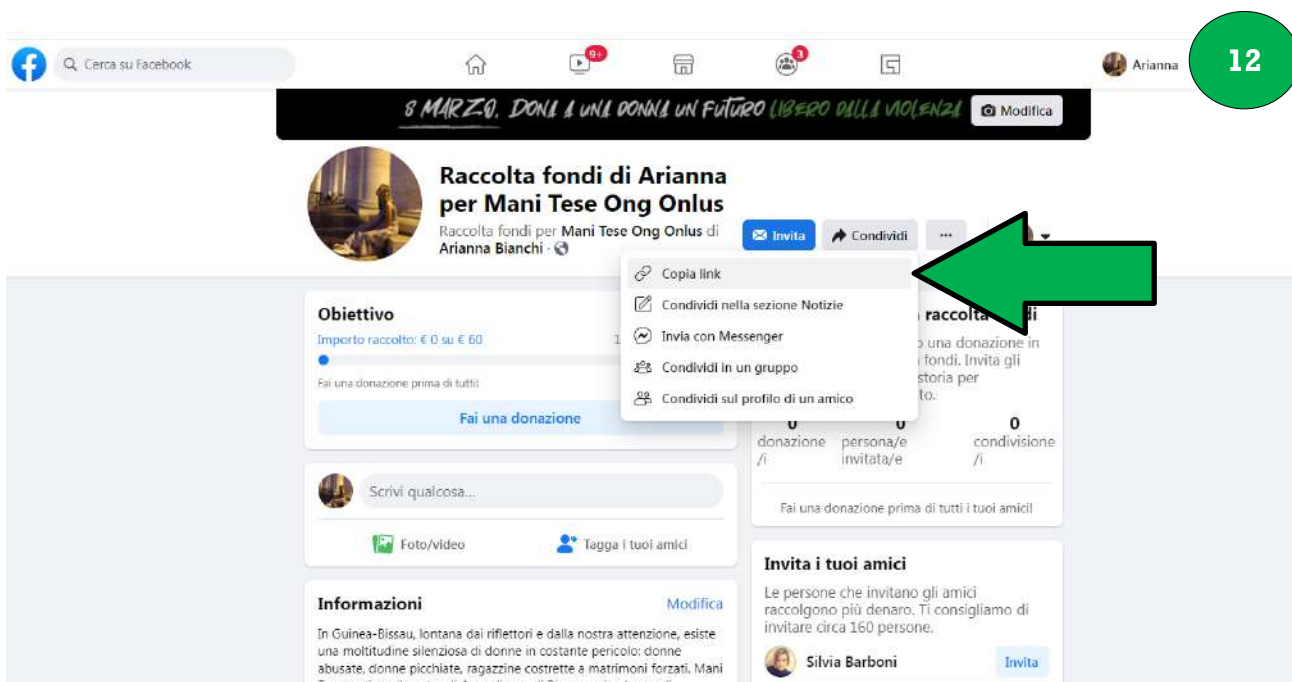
Cerca su Facebook

9+

3

Arianna

12

8 MARZO. DONA A UNA DONNA UN FUTURO LIBERO DALLA VIOLENZA

Modifica

Raccolta fondi di Arianna per Mani Tese Ong Onlus

Raccolta fondi per Mani Tese Ong Onlus di Arianna Bianchi ·

Invita

Condividi

···

Copia link

Condividi nella sezione Notizie

Invia con Messenger

Condividi in un gruppo

Condividi sul profilo di un amico

Obiettivo

Importo raccolto: € 0 su € 60

1

Fai una donazione prima di tutti

Fai una donazione

raccolta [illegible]di

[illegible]o una donazione in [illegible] fondi. Invita gli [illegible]storia per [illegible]to.

0 donazione /i

0 persona/e invitata/e

0 condivisione /i

Fai una donazione prima di tutti i tuoi amici!

Scrivi qualcosa...

Foto/video

Tagga i tuoi amici

Invita i tuoi amici

Le persone che invitano gli amici raccolgono più denaro. Ti consigliamo di invitare circa 160 persone.

Silvia Barboni

Invita

Informazioni

Modifica

In Guinea-Bissau, lontana dai riflettori e dalla nostra attenzione, esiste una moltitudine silenziosa di donne in costante pericolo: donne abusate, donne picchiate, ragazzine costrette a matrimoni forzati. Mani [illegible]